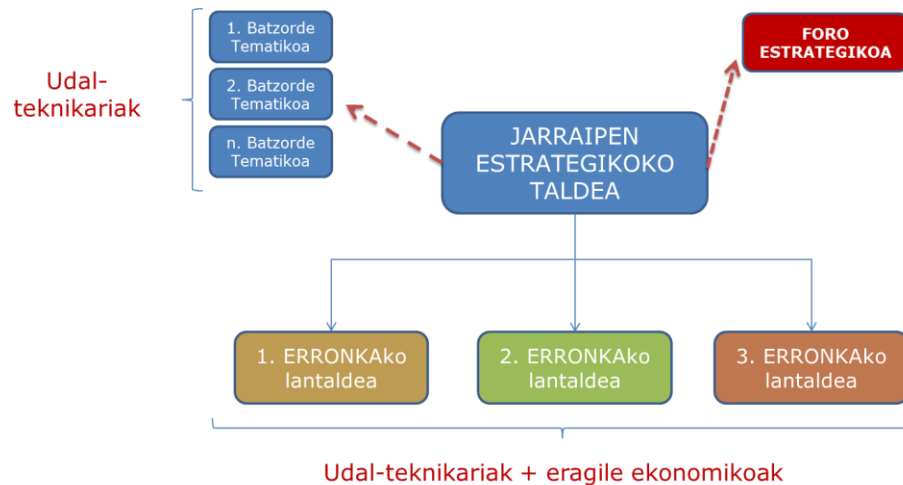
Udal-teknikariak

1. Batzorde Tematikoa

2. Batzorde Tematikoa

n. Batzorde Tematikoa

JARRAIPEN ESTRATEGIKOKO TALDEA

FORO ESTRATEGIKOA

1. ERRONKAko lantaldea

2. ERRONKAko lantaldea

3. ERRONKAko lantaldea

Udal-teknikariak + eragile ekonomikoak